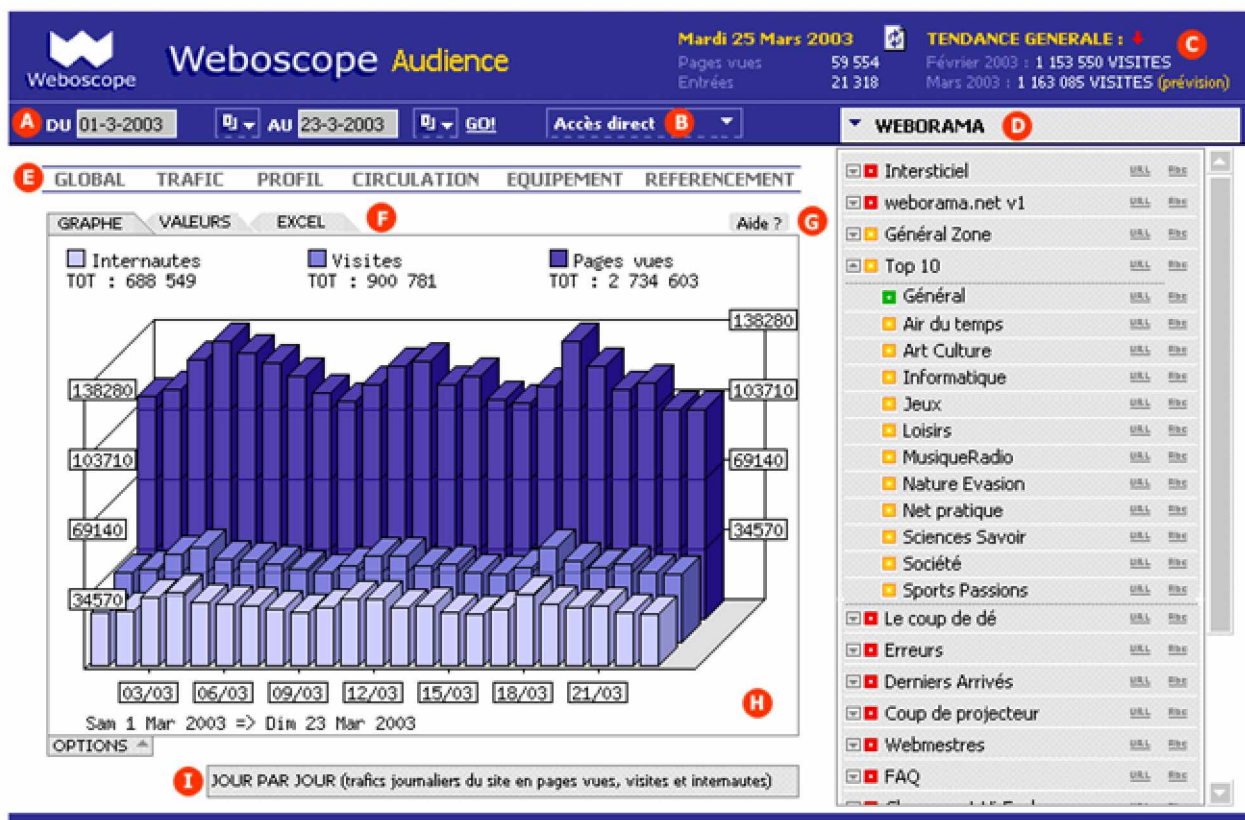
Weboscope

Weboscope Audience

Mardi 25 Mars 2003
Pages vues 59 554
Entrées 21 318

TENDANCE GENERALE :
Février 2003 : 1 153 550 VISITES
Mars 2003 : 1 163 085 VISITES (prévision)

C

A DU 01-3-2003 AU 23-3-2003 GO!

Accès direct B

WEBORAMA D

E GLOBAL TRAFIC PROFIL CIRCULATION EQUIPEMENT REFERENCEMENT

GRAPHE VALEURS EXCEL F

Aide ? G

Internautes
TOT : 688 549

Visites
TOT : 900 781

Pages vues
TOT : 2 734 603

138280
103710
69140
34570

138280
103710
69140
34570

03/03 06/03 09/03 12/03 15/03 18/03 21/03

Sam 1 Mar 2003 => Dim 23 Mar 2003

H

OPTIONS

I JOUR PAR JOUR (trafics journaliers du site en pages vues, visites et internautes)

Intersticiel URL Rbc
weborama.net v1 URL Rbc
Général Zone URL Rbc
Top 10 URL Rbc
Général URL Rbc
Air du temps URL Rbc
Art Culture URL Rbc
Informatique URL Rbc
Jeux URL Rbc
Loisirs URL Rbc
MusiqueRadio URL Rbc
Nature Evasion URL Rbc
Net pratique URL Rbc
Sciences Savoir URL Rbc
Société URL Rbc
Sports Passions URL Rbc
Le coup de dé URL Rbc
Erreurs URL Rbc
Derniers Arrivés URL Rbc
Coup de projecteur URL Rbc
Webmestres URL Rbc
FAQ URL Rbc
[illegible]